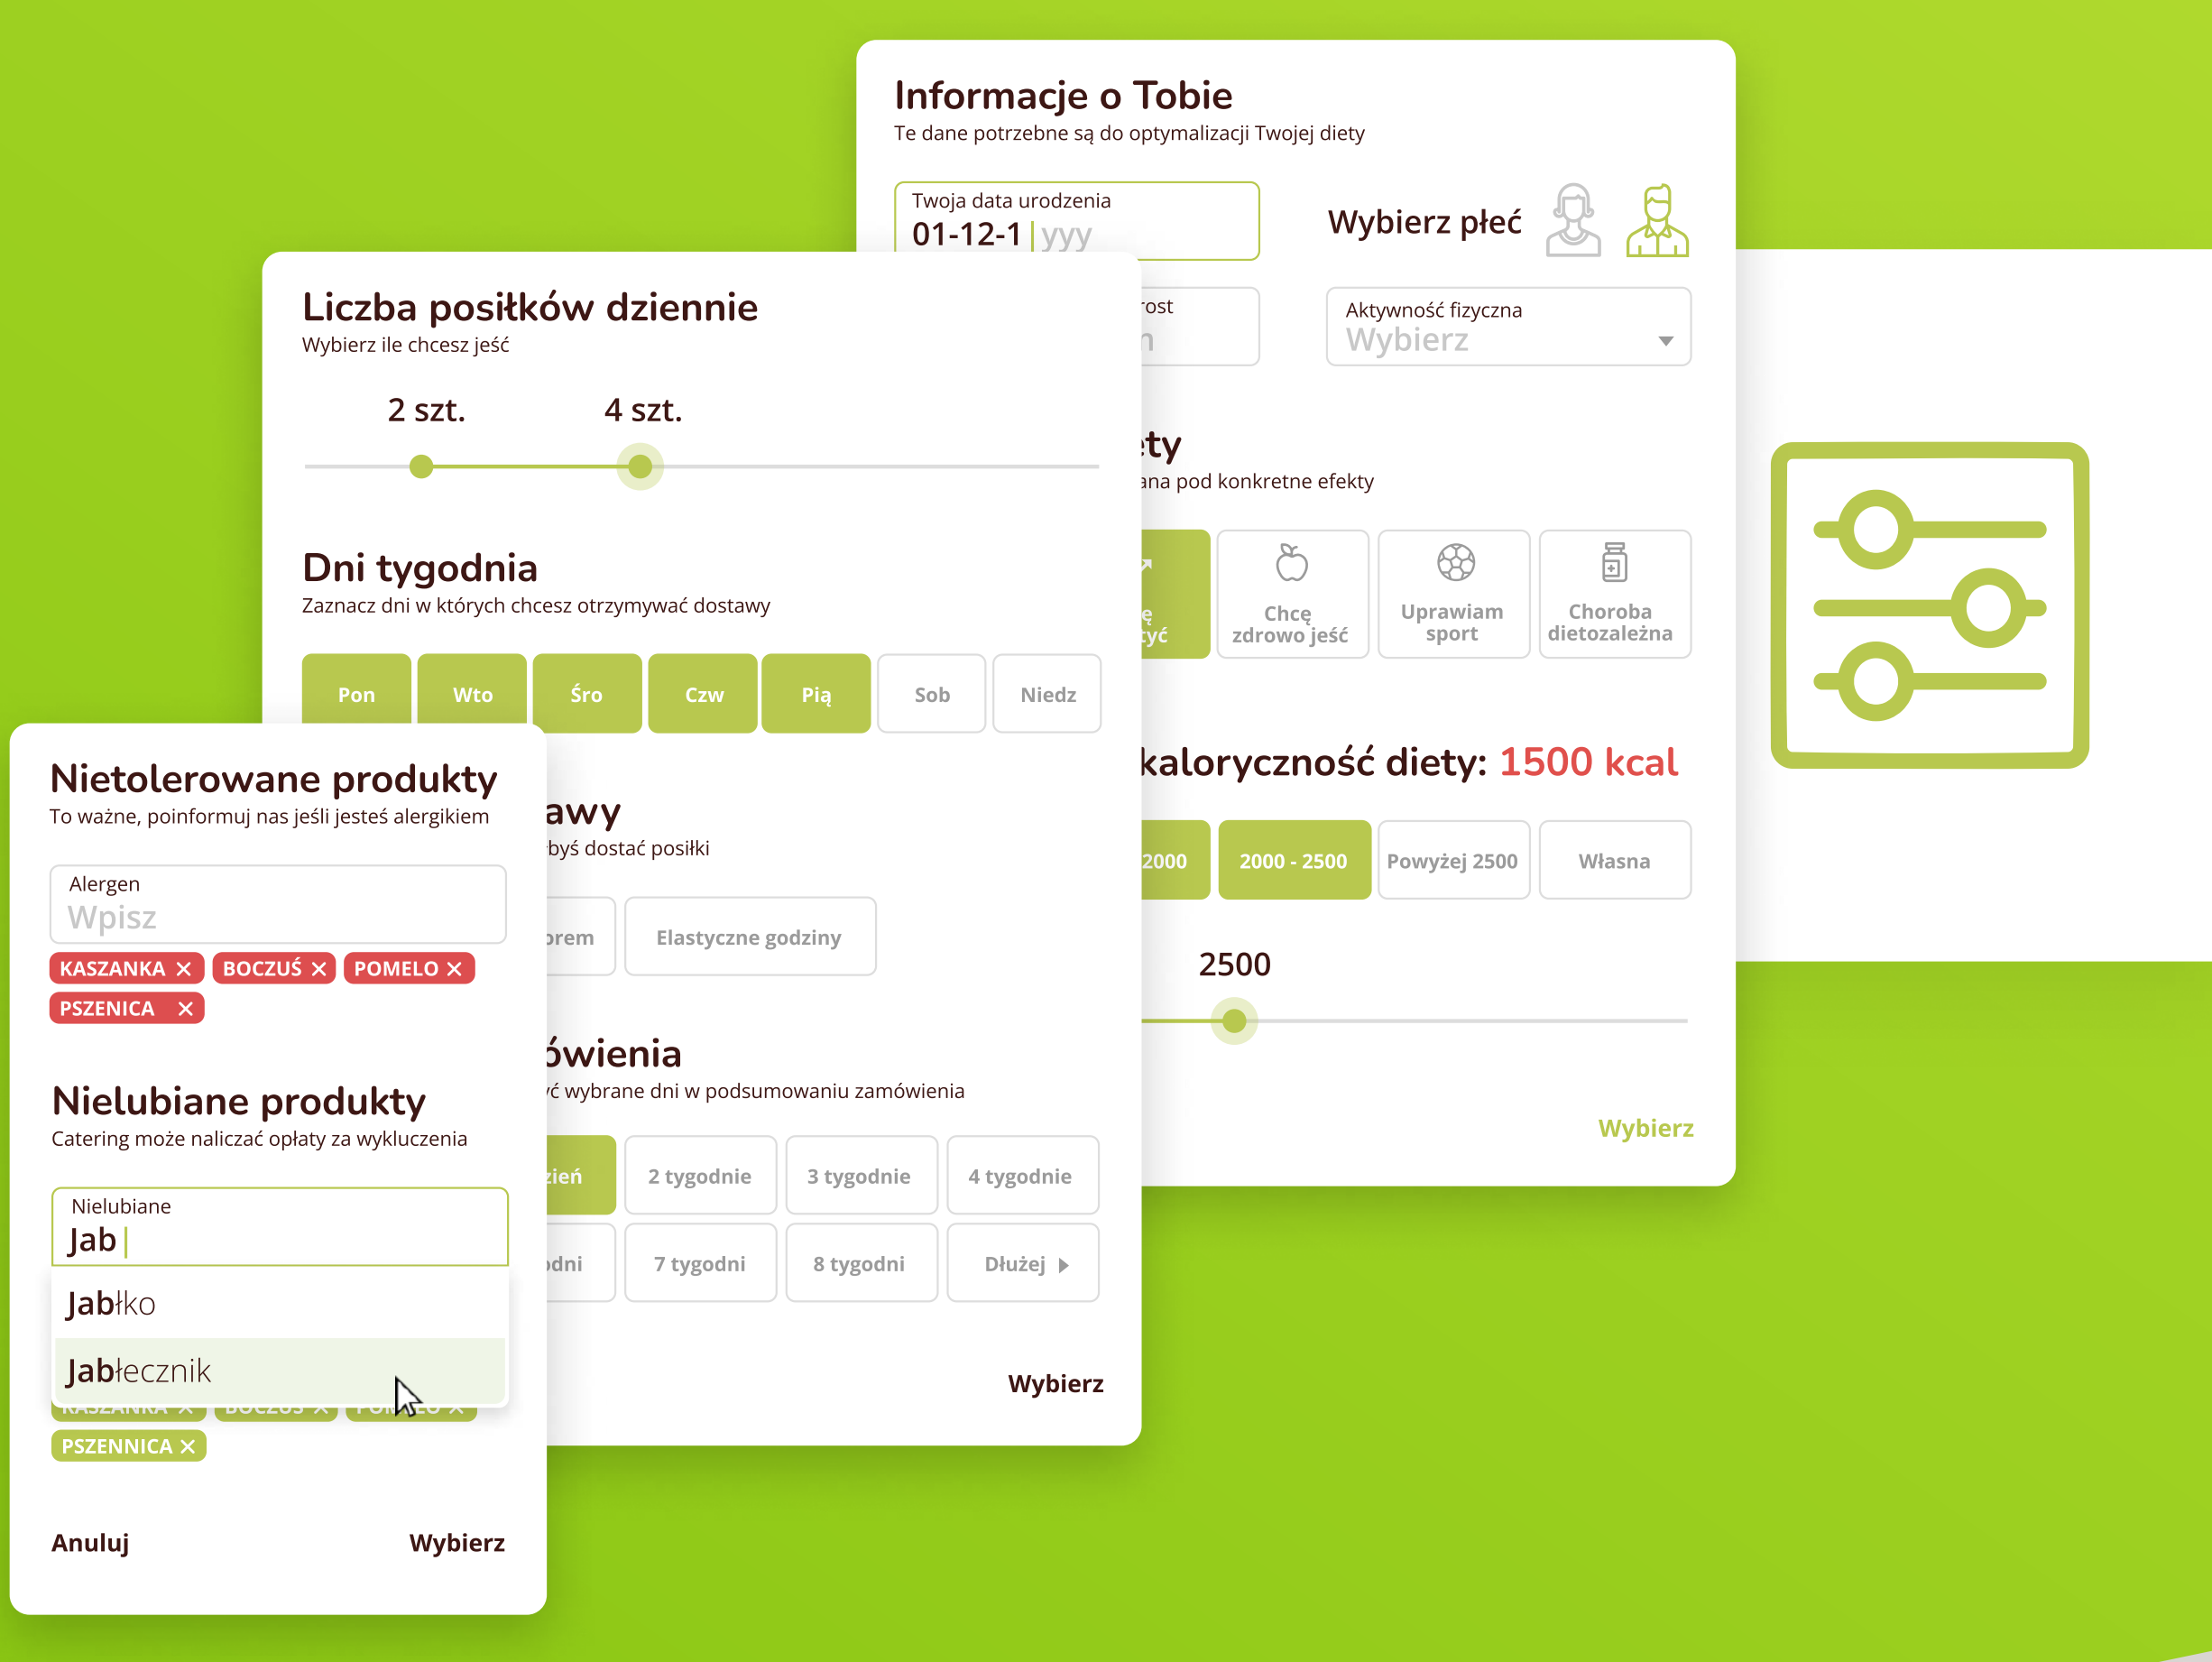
Informacje o Tobie
Te dane potrzebne są do optymalizacji Twojej diety

Twoja data urodzenia
01-12-1 yyy

Wybierz płeć

rost
n

Aktywność fizyczna
Wybierz

ty
ana pod konkretne efekty

ę
yć

Chcę zdrowo jeść

Uprawiam sport

Choroba dietozależna

kaloryczność diety: 1500 kcal

2000

2000 - 2500

Powyżej 2500

Własna

2500

Wybierz

Liczba posiłków dziennie
Wybierz ile chcesz jeść

2 szt.
4 szt.

Dni tygodnia
Zaznacz dni w których chcesz otrzymywać dostawy

| Pon | Wto | Śro | Czw | Pią | Sob | Niedz |
|---|---|---|---|---|---|---|

awy
byś dostać posiłki

rem
Elastyczne godziny

ówienia
ć wybrane dni w podsumowaniu zamówienia

ień
2 tygodnie
3 tygodnie
4 tygodnie
dni
7 tygodni
8 tygodni
Dłużej

Wybierz

Nietolerowane produkty
To ważne, poinformuj nas jeśli jesteś alergikiem

Alergen
Wpisz

KASZANKA ✕ BOCZUŚ ✕ POMELO ✕
PSZENICA ✕

Nielubiane produkty
Catering może naliczać opłaty za wykluczenia

Nielubiane
Jab

Jabłko
Jabłecznik

KASZANKA ✕ BOCZUŚ ✕ POMELO ✕
PSZENNICA ✕

Anuluj
Wybierz